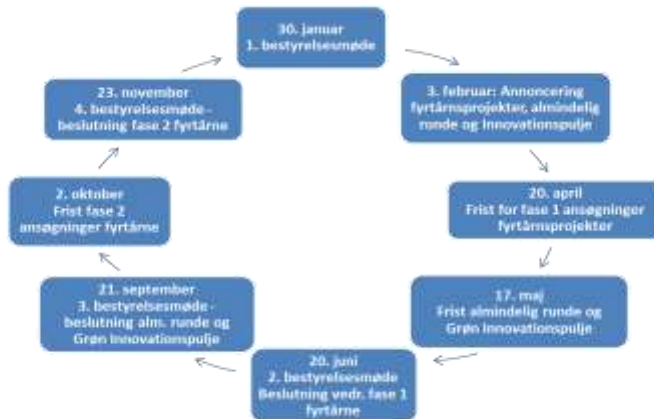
30. januar
1. bestyrelsesmøde

3. februar: Annoncering fyrtårnsprojekter, almindelig runde og Innovationspulje

20. april
Frist for fase 1 ansøgninger fyrtårnsprojekter

17. maj
Frist almindelig runde og Grøn Innovationspulje

20. juni
2. bestyrelsesmøde
Beslutning vedr. fase 1 fyrtårne

21. september
3. bestyrelsesmøde - beslutning alm. runde og Grøn Innovationspulje

2. oktober
Frist fase 2 ansøgninger fyrtårne

23. november
4. bestyrelsesmøde - beslutning fase 2 fyrtårne